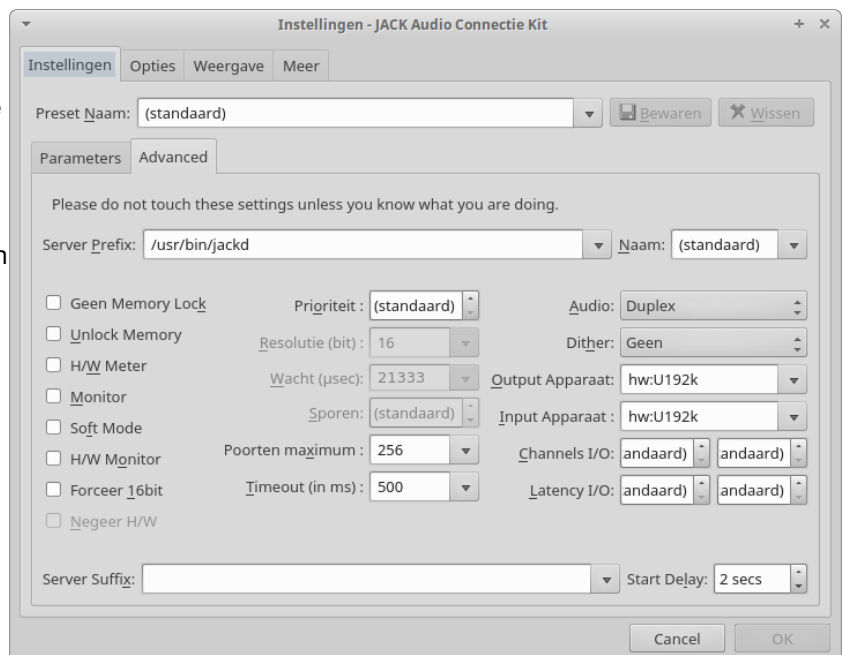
Instellingen - JACK Audio Connectie Kit

Instellingen | Opties | Weergave | Meer

Preset Naam: (standaard) | Bewaren | Wissen

Parameters | Advanced

Please do not touch these settings unless you know what you are doing.

Server Prefix: /usr/bin/jackd | Naam: (standaard)

Geen Memory Lock
Unlock Memory
H/W Meter
Monitor
Soft Mode
H/W Monitor
Forceer 16bit
Negeer H/W

Prioriteit : (standaard)
Resolutie (bit) : 16
Wacht (µsec): 21333
Sporen: (standaard)
Poorten maximum : 256
Timeout (in ms) : 500

Audio: Duplex
Dither: Geen
Output Apparaat: hw:U192k
Input Apparaat : hw:U192k
Channels I/O: andaard) | andaard)
Latency I/O: andaard) | andaard)

Server Suffix: | Start Delay: 2 secs

Cancel | OK